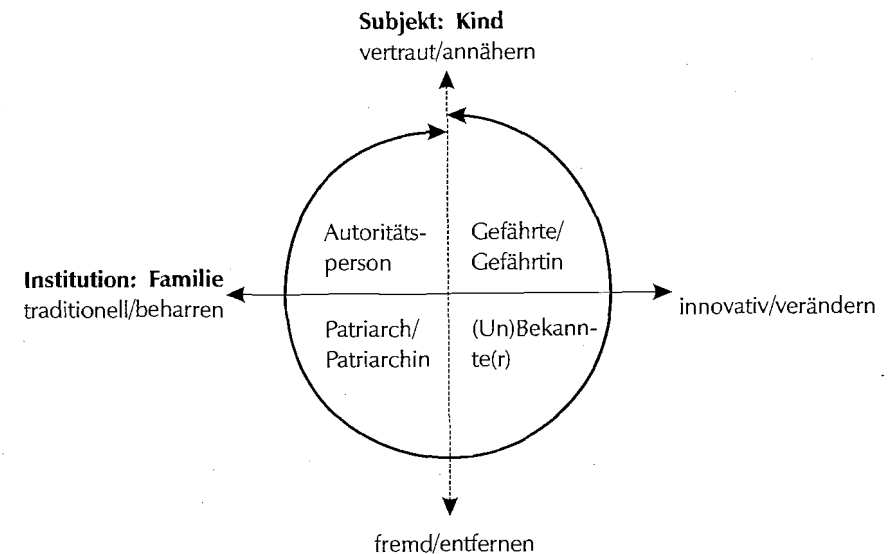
**Subjekt: Kind**
vertraut/annähern

Autoritätsperson

Gefährte/ Gefährtin

**Institution: Familie**
traditionell/beharren

innovativ/verändern

Patriarch/ Patriarchin

(Un)Bekannte(r)

fremd/entfernen